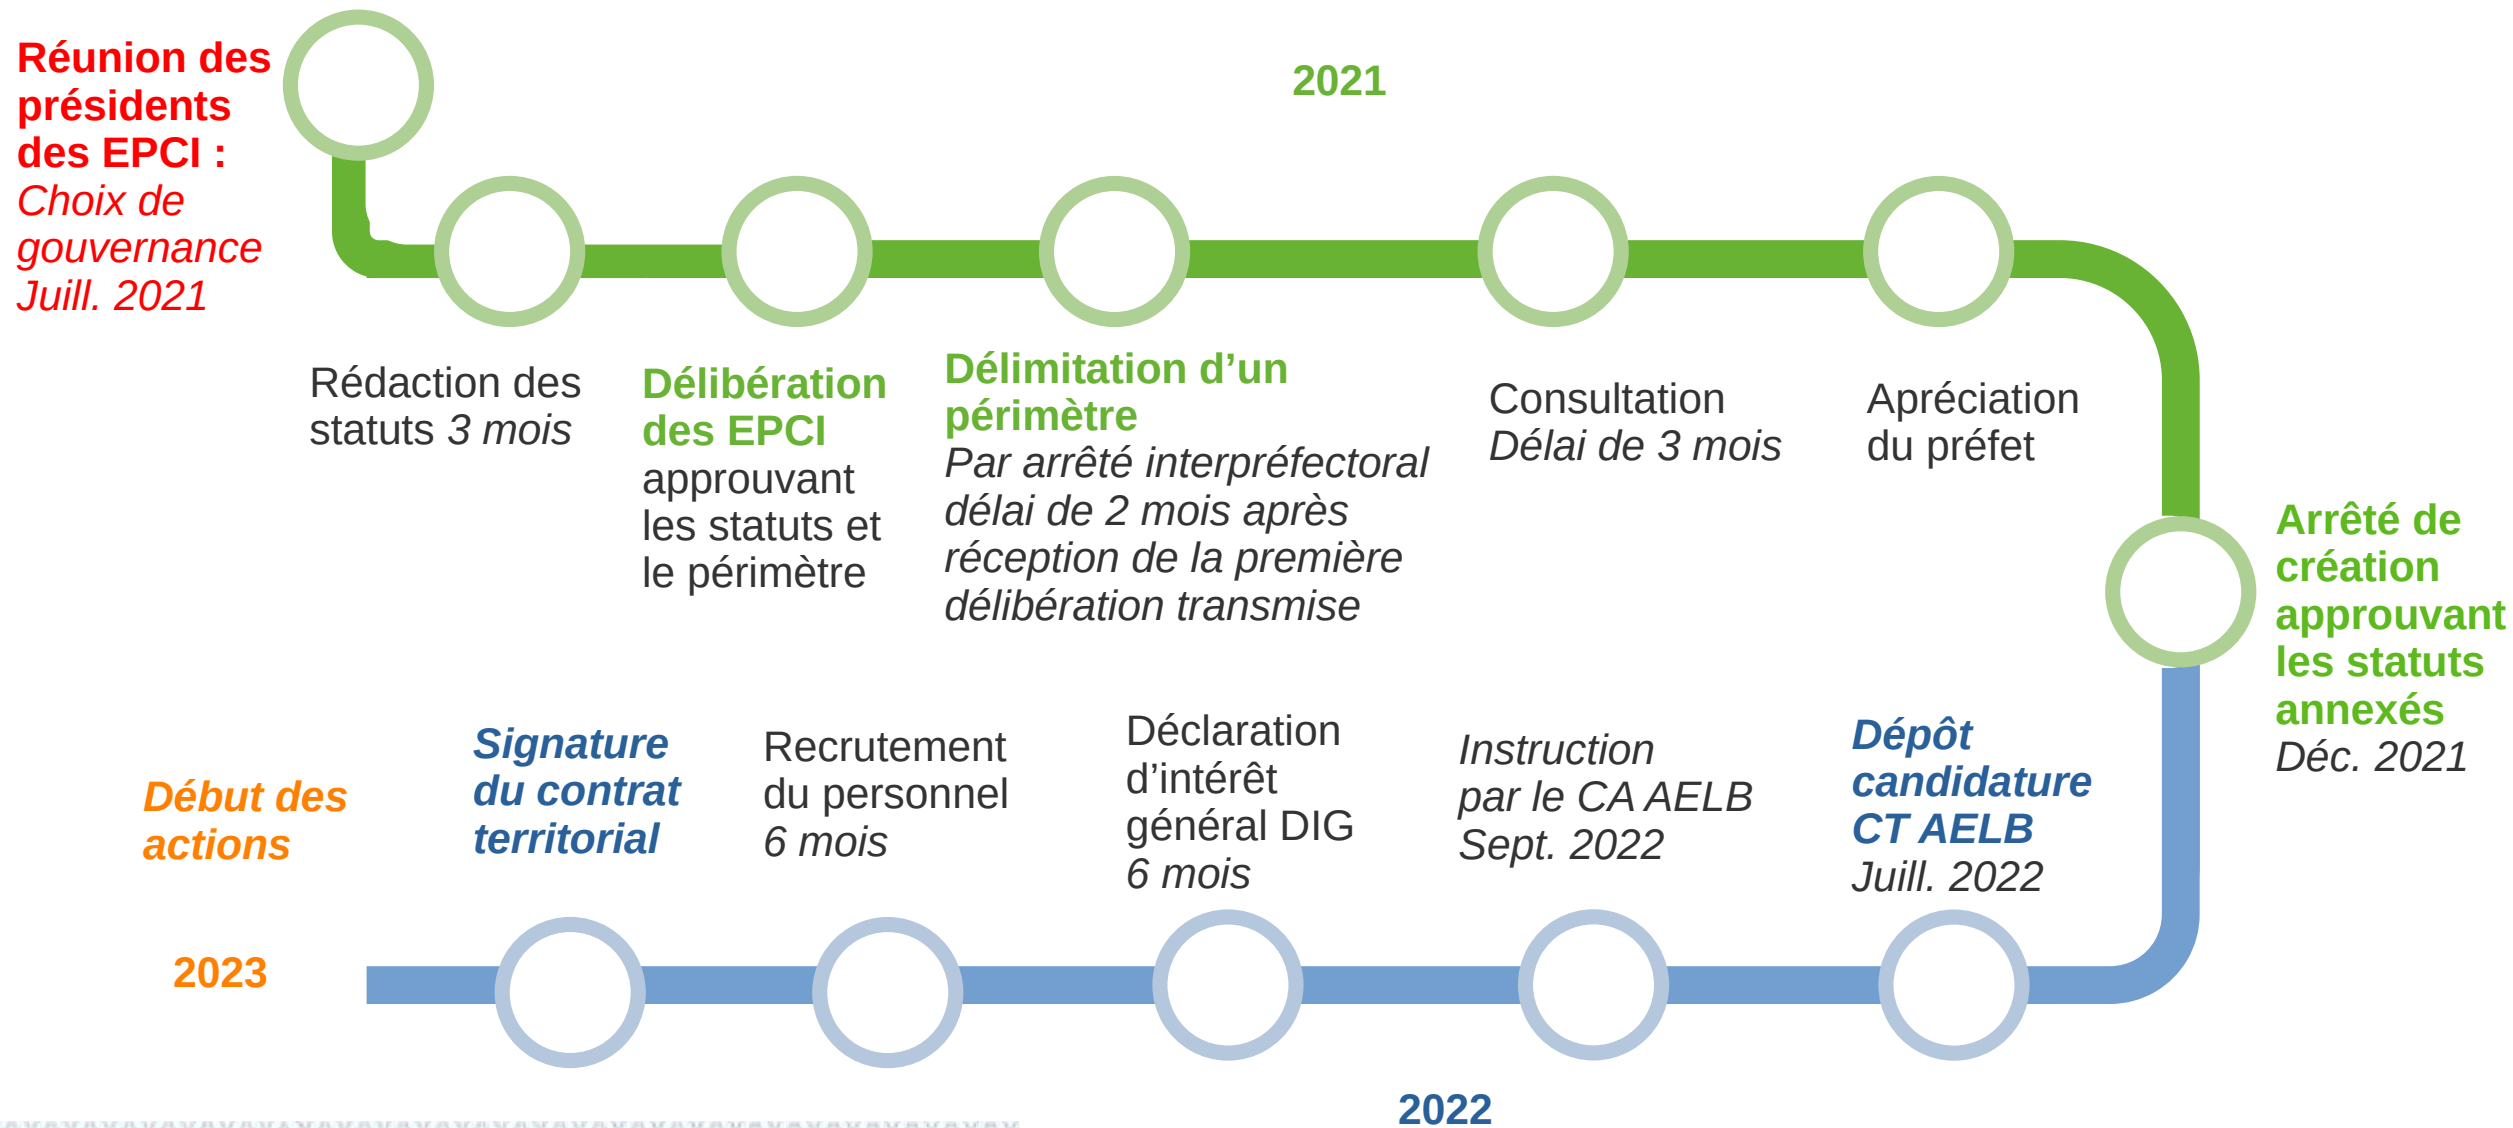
Réunion des présidents des EPCI : *Choix de gouvernance Juill. 2021*

2021

Rédaction des statuts *3 mois*

**Délibération des EPCI** approuvant les statuts et le périmètre

**Délimitation d'un périmètre**
*Par arrêté interpréfectoral délai de 2 mois après réception de la première délibération transmise*

Consultation
*Délai de 3 mois*

Appréciation du préfet

**Arrêté de création approuvant les statuts annexés**
*Déc. 2021*

**Dépôt candidature CT AELB**
*Juill. 2022*

*Instruction par le CA AELB Sept. 2022*

Déclaration d'intérêt général DIG
*6 mois*

Recrutement du personnel
*6 mois*

**Signature du contrat territorial**

**Début des actions**

2023

2022